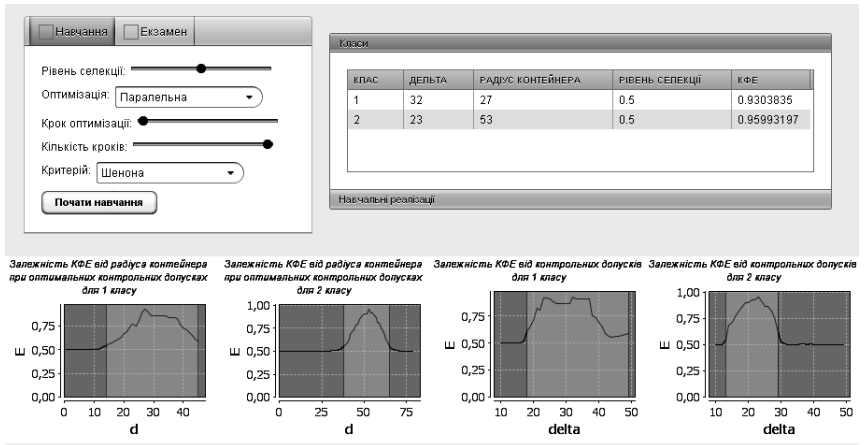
Навчання | Екзамен

Рівень селекції:
Оптимізація: Паралельна
Крок оптимізації:
Кількість кроків:
Критерій: Шенона
Почати навчання

Класи

| КЛАС | ДЕЛЬТА | РАДІУС КОНТЕЙНЕРА | РІВЕНЬ СЕЛЕКЦІЇ | КФЕ |
|---|---|---|---|---|
| 1 | 32 | 27 | 0.5 | 0.9303835 |
| 2 | 23 | 53 | 0.5 | 0.95993197 |

Навчальні реалізації

Залежність КФЕ від радіуса контейнера при оптимальних контрольних допусках для 1 класу

0,00 0,25 0,50 0,75
E
0 10 20 30 40
d

Залежність КФЕ від радіуса контейнера при оптимальних контрольних допусках для 2 класу

0,00 0,25 0,50 0,75 1,00
E
0 25 50 75
d

Залежність КФЕ від контрольних допусків для 1 класу

0,25 0,50 0,75
E
10 20 30 40 50
delta

Залежність КФЕ від контрольних допусків для 2 класу

0,00 0,25 0,50 0,75 1,00
E
10 20 30 40 50
delta